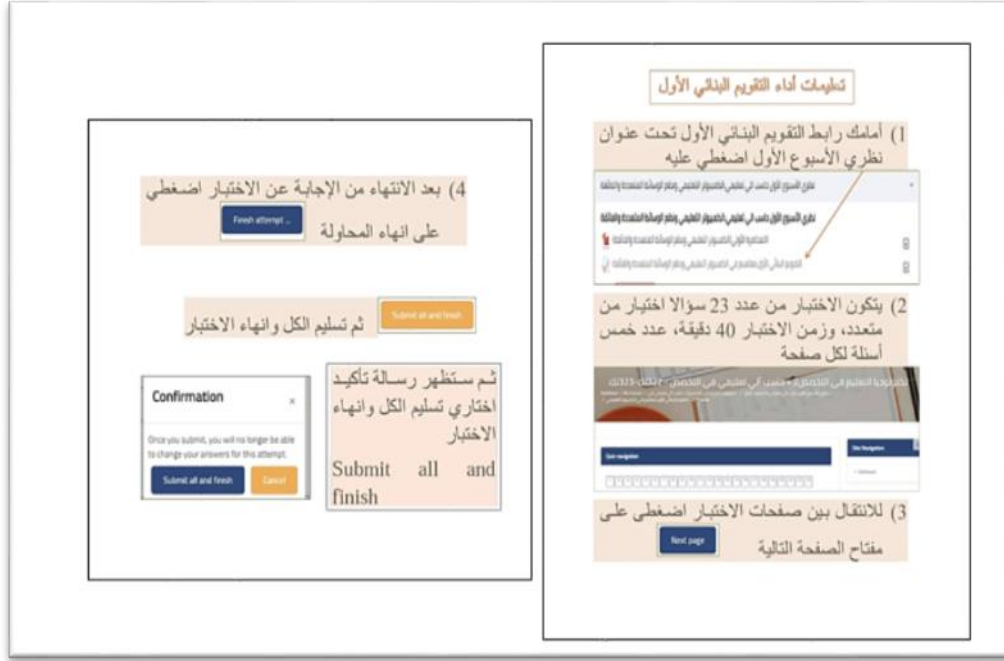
تعليمات أداء التقويم البنائي الأول

1) أمامك رابط التقويم البنائي الأول تحت عنوان نظري الأسبوع الأول اضغطي عليه

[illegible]

2) يتكون الاختبار من عدد 23 سؤالا اختيار من متعدد، وزمن الاختبار 40 دقيقة، عدد خمس أسئلة لكل صفحة

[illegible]

Quiz navigation

3) للانتقال بين صفحات الاختبار اضغطي على مفتاح الصفحة التالية

Next page

4) بعد الانتهاء من الإجابة عن الاختبار اضغطي على انهاء المحاولة

Finish attempt ...

ثم تسليم الكل وانهاء الاختبار

Submit all and finish

ثم ستظهر رسالة تأكيد اختاري تسليم الكل وانهاء الاختبار

Submit all and finish

Confirmation

×

Once you submit, you will no longer be able to change your answers for this attempt.

Submit all and finish

Cancel